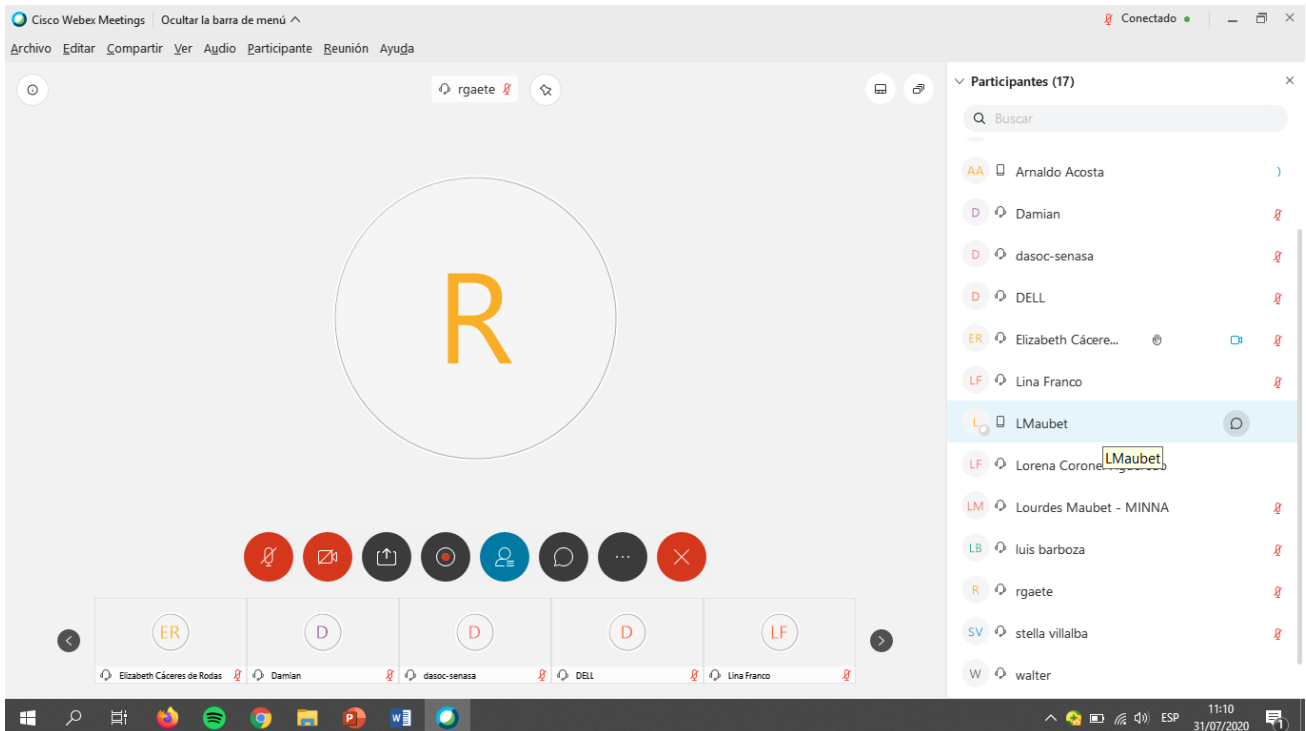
Cisco Webex Meetings | Ocultar la barra de menú ^

Conectado •

Archivo Editar Compartir Ver Audio Participante Reunión Ayuda

rgaete

R

Participantes (17)

Buscar

AA Arnaldo Acosta
D Damian
D dasoc-senasa
D DELL
ER Elizabeth Cácere...
LF Lina Franco
L LMaubet
LF Lorena Corone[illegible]
LMaubet
LM Lourdes Maubet - MINNA
LB luis barboza
R rgaete
SV stella villalba
W walter

ER
Elizabeth Cáceres de Rodas
D
Damian
D
dasoc-senasa
D
DELL
LF
Lina Franco

ESP
11:10
31/07/2020